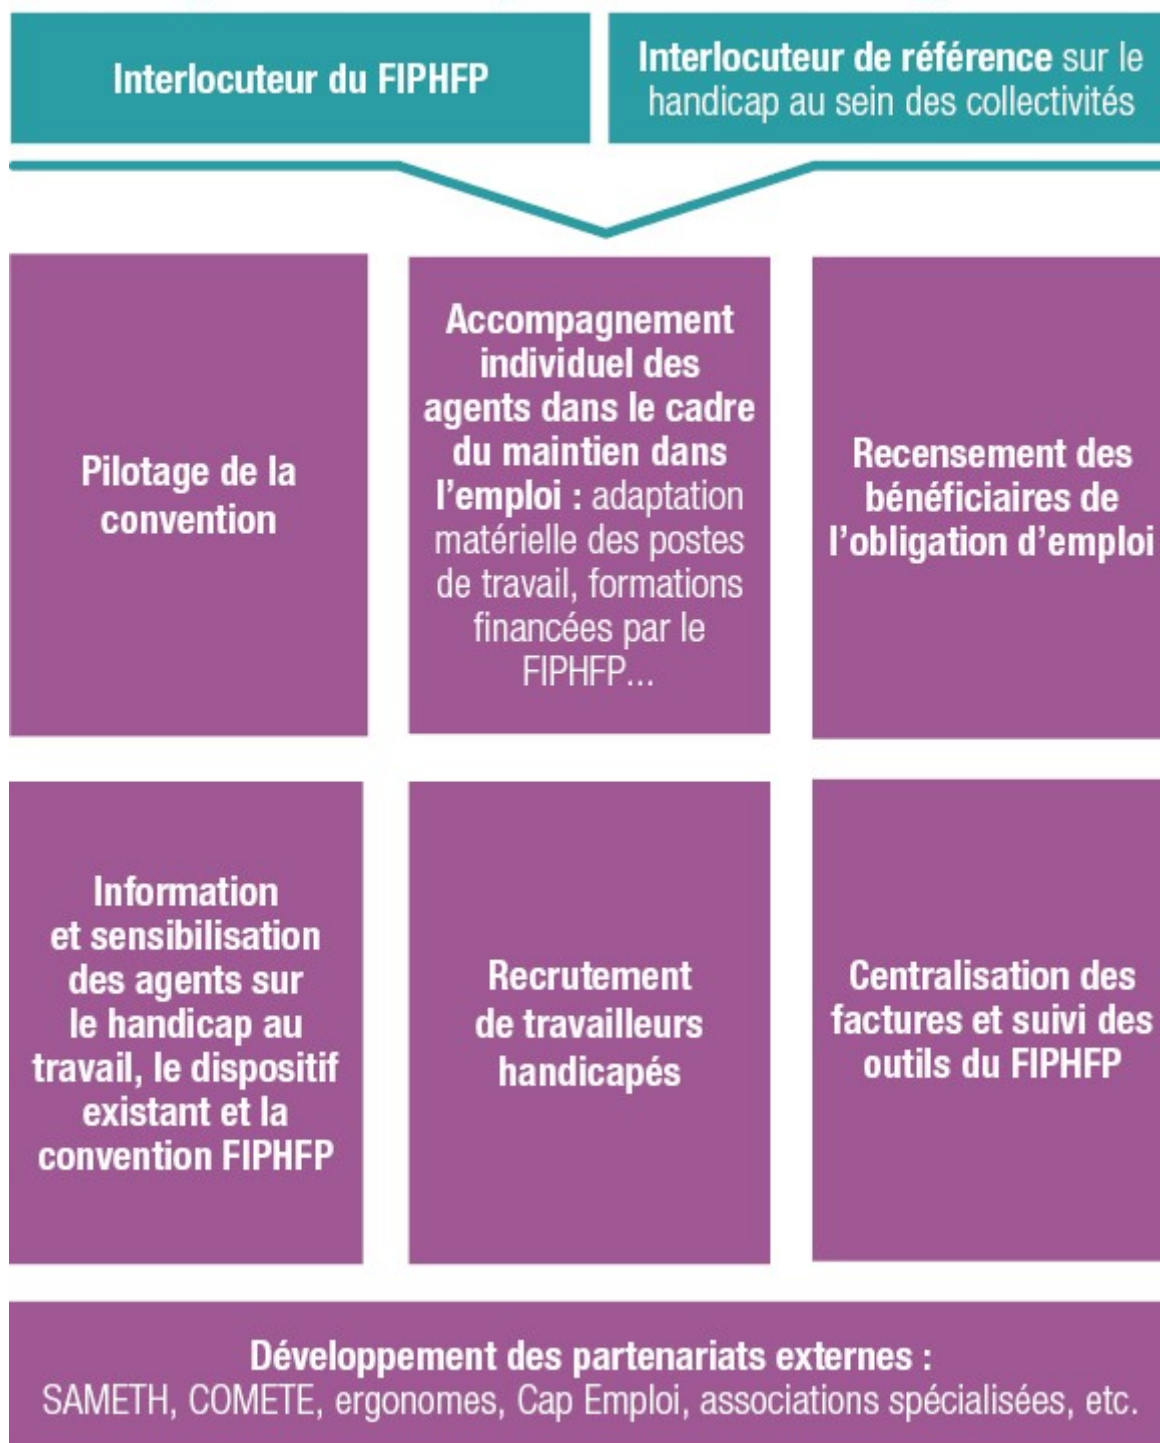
Interlocuteur du FIPHFP

Interlocuteur de référence sur le handicap au sein des collectivités

Pilotage de la convention

Accompagnement individuel des agents dans le cadre du maintien dans l'emploi : adaptation matérielle des postes de travail, formations financées par le FIPHFP...

Recensement des bénéficiaires de l'obligation d'emploi

Information et sensibilisation des agents sur le handicap au travail, le dispositif existant et la convention FIPHFP

Recrutement de travailleurs handicapés

Centralisation des factures et suivi des outils du FIPHFP

Développement des partenariats externes : SAMETH, COMETE, ergonomes, Cap Emploi, associations spécialisées, etc.